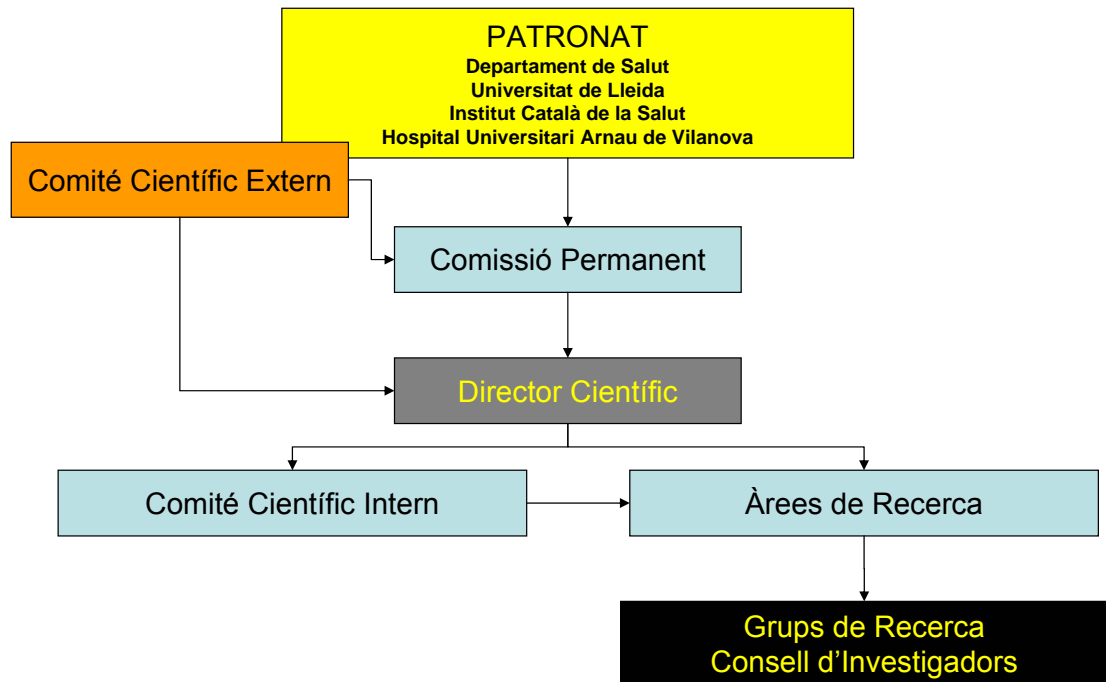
PATRONAT
Departament de Salut
Universitat de Lleida
Institut Català de la Salut
Hospital Universitari Arnau de Vilanova

Comité Científic Extern

Comissió Permanent

Director Científic

Comité Científic Intern

Àrees de Recerca

Grups de Recerca
Consell d'Investigadors